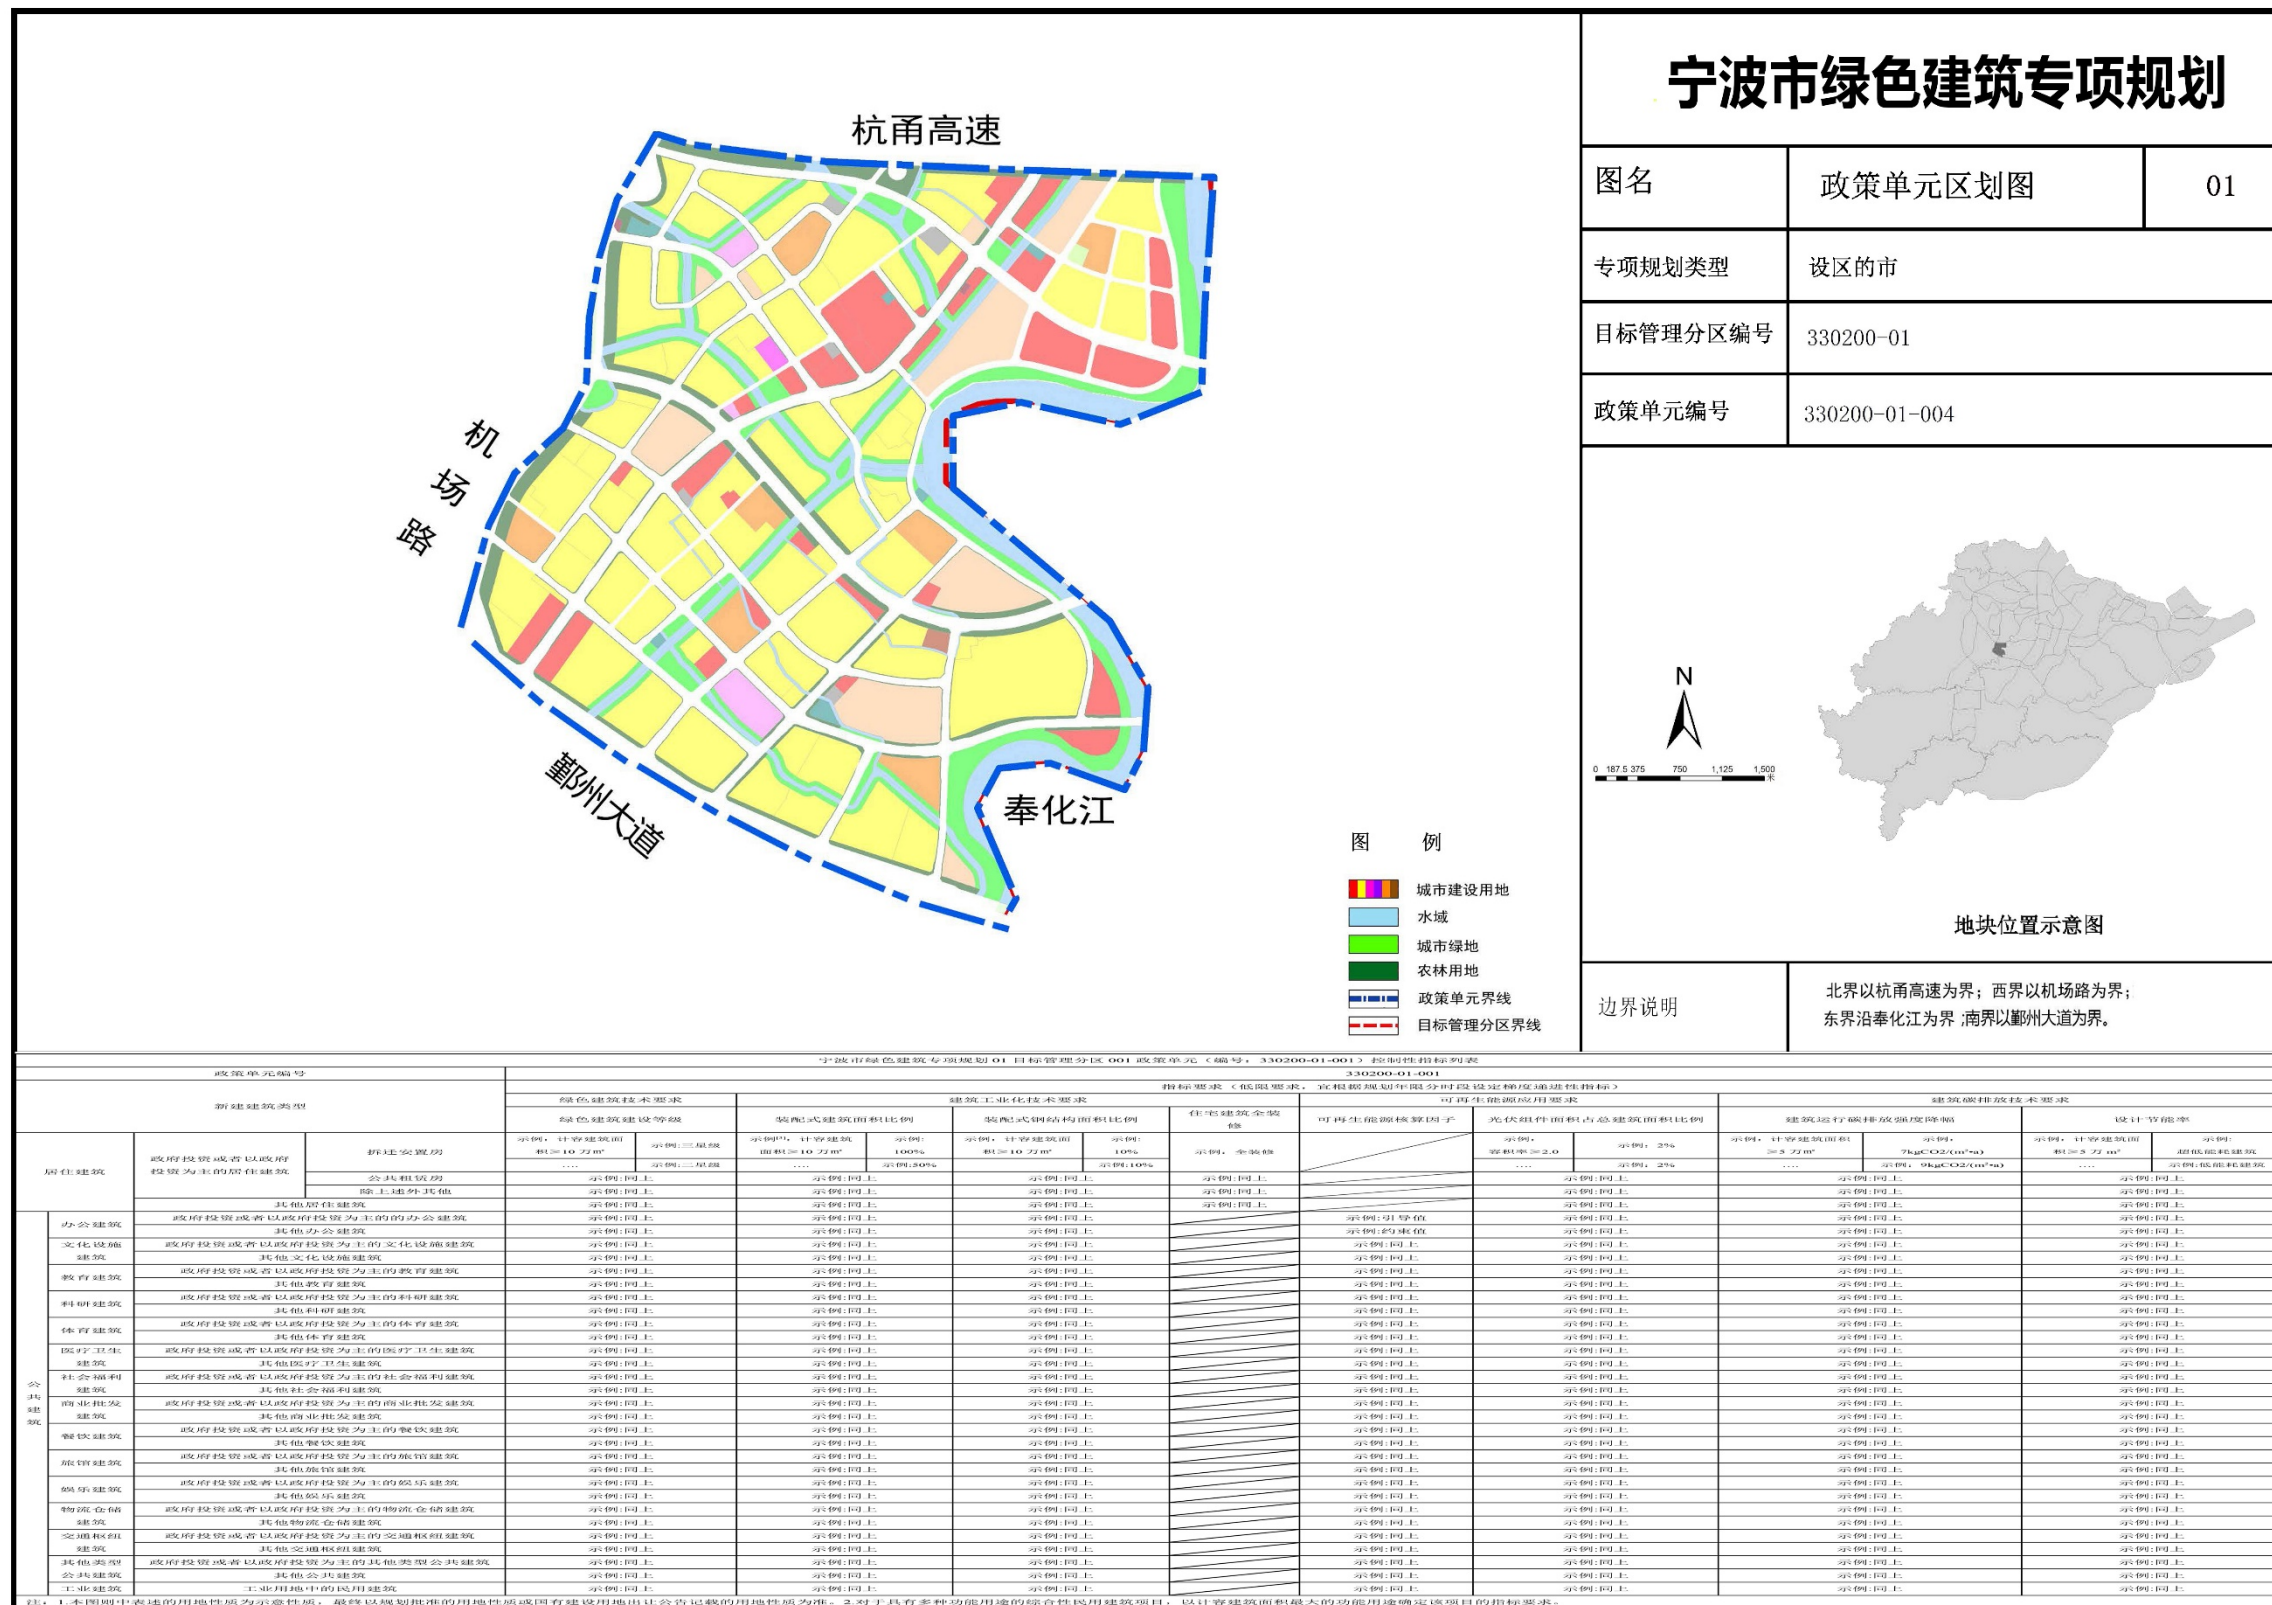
宁波市绿色建筑专项规划

| 图名 | 政策单元区划图 | 01 |
|---|---|---|
| 专项规划类型 | 设区的市 | |
| 目标管理分区编号 | 330200-01 | |
| 政策单元编号 | 330200-01-004 | |

杭甬高速

机场路

鄞州大道

奉化江

N

0 187.5 375 750 1,125 1,500 米

地块位置示意图

图例
城市建设用地
水域
城市绿地
农林用地
政策单元界线
目标管理分区界线

边界说明
北界以杭甬高速为界；西界以机场路为界；东界沿奉化江为界 ;南界以鄞州大道为界。

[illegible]